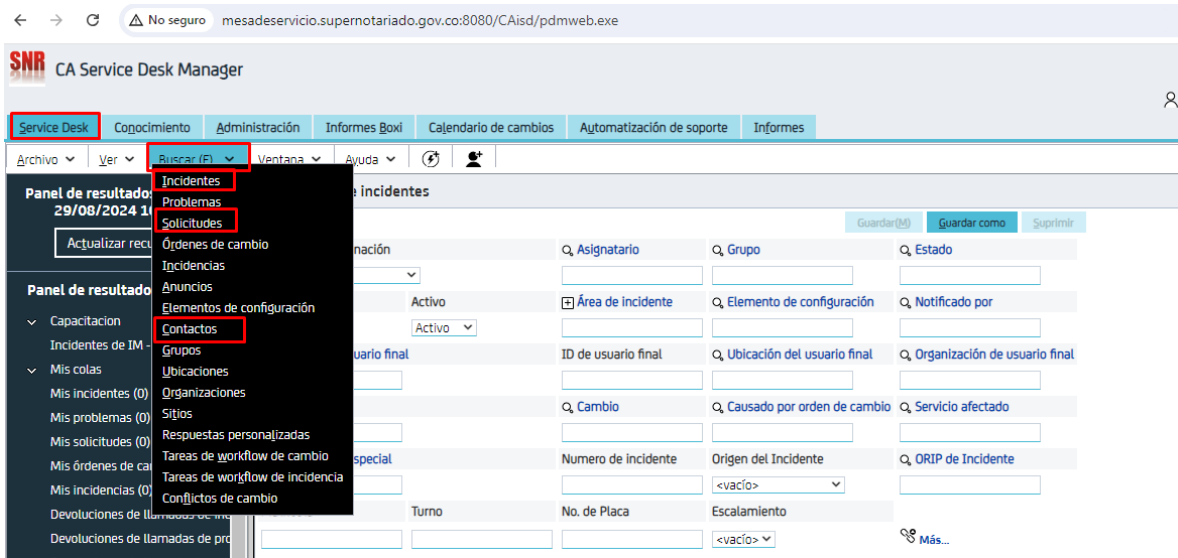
No seguro mesadeservicio.supernotariado.gov.co:8080/CAisd/pdmweb.exe

SNR CA Service Desk Manager

Service Desk | Conocimiento | Administración | Informes Boxi | Calendario de cambios | Automatización de soporte | Informes

Archivo | Ver | Buscar (F) | Ventana | Ayuda

Panel de resultados
29/08/2024 1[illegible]

Actualizar rec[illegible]

Panel de resultado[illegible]

Capacitacion
Incidentes de IM -
Mis colas
Mis incidentes (0)
Mis problemas (0)
Mis solicitudes (0)
Mis órdenes de ca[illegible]
Mis incidencias (0)
Devoluciones de llamadas de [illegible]
Devoluciones de llamadas de pr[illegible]

Incidentes
Problemas
Solicitudes
Órdenes de cambio
Incidencias
Anuncios
Elementos de configuración
Contactos
Grupos
Ubicaciones
Organizaciones
Sitios
Respuestas personalizadas
Tareas de workflow de cambio
Tareas de workflow de incidencia
Conflictos de cambio

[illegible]e incidentes

Guardar(M) | Guardar como | Suprimir

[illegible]nación | Asignatario | Grupo | Estado
Activo | Área de incidente | Elemento de configuración | Notificado por
Activo
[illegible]uario final | ID de usuario final | Ubicación del usuario final | Organización de usuario final
Cambio | Causado por orden de cambio | Servicio afectado
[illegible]special | Numero de incidente | Origen del Incidente | ORIP de Incidente
<vacío>
Turno | No. de Placa | Escalamiento
<vacío>
Más...